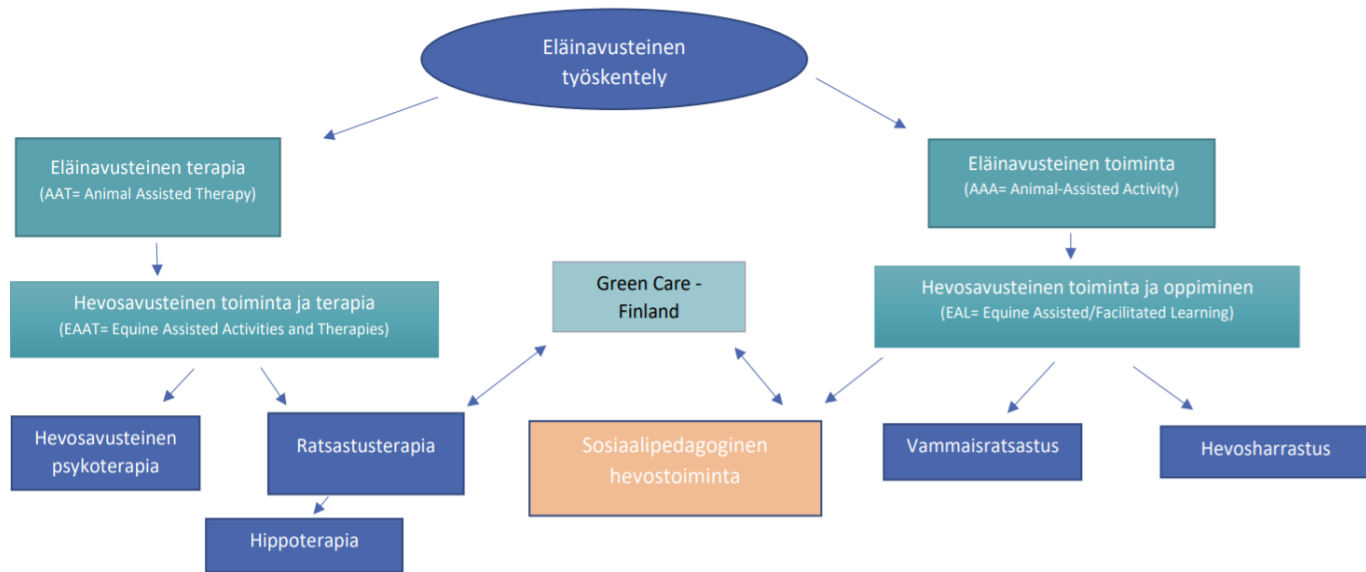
Eläinavusteinen työskentely

Eläinavusteinen terapia
(AAT= Animal Assisted Therapy)

Eläinavusteinen toiminta
(AAA= Animal-Assisted Activity)

Hevosavusteinen toiminta ja terapia
(EAAT= Equine Assisted Activities and Therapies)

Green Care - Finland

Hevosavusteinen toiminta ja oppiminen
(EAL= Equine Assisted/Facilitated Learning)

Hevosavusteinen psykoterapia

Ratsastusterapia

Sosiaalipedagoginen hevostoiminta

Vammaisratsastus

Hevosharrastus

Hippoterapia